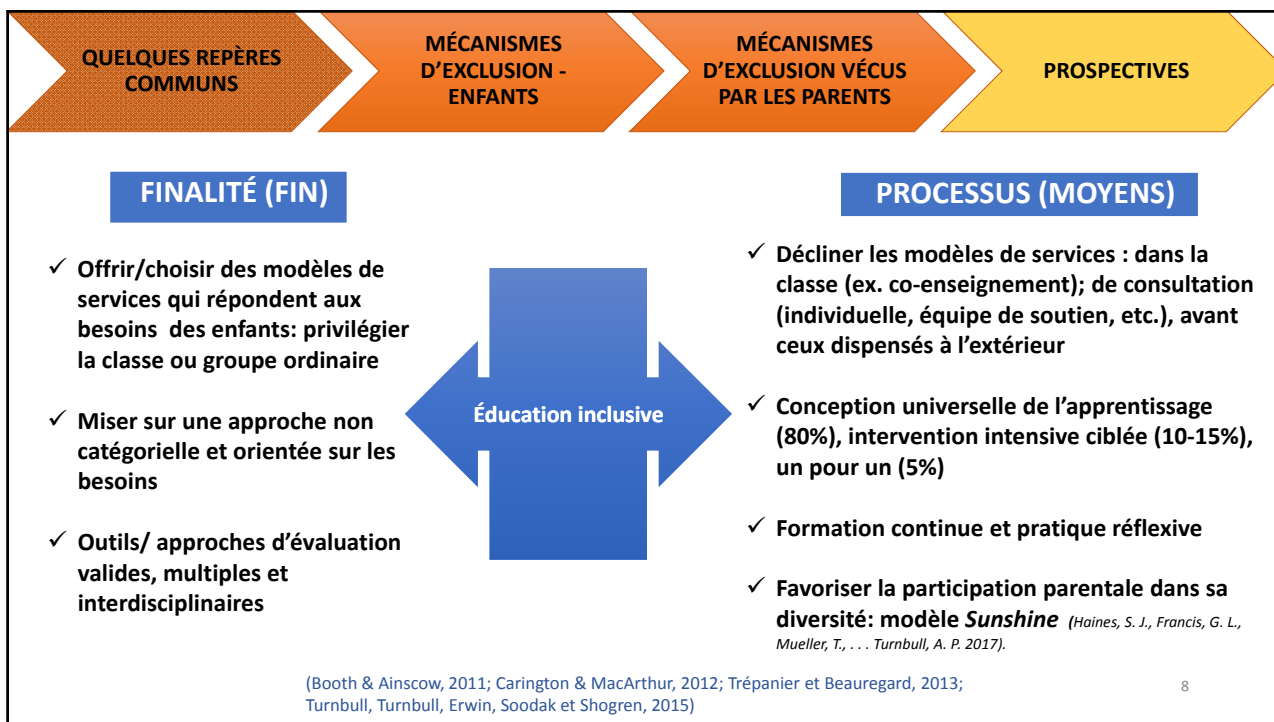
QUELQUES REPÈRES COMMUNS

MÉCANISMES D'EXCLUSION - ENFANTS

MÉCANISMES D'EXCLUSION VÉCUS PAR LES PARENTS

PROSPECTIVES

FINALITÉ (FIN)

✓ Offrir/choisir des modèles de services qui répondent aux besoins des enfants: privilégier la classe ou groupe ordinaire

✓ Miser sur une approche non catégorielle et orientée sur les besoins

✓ Outils/ approches d'évaluation valides, multiples et interdisciplinaires

Éducation inclusive

PROCESSUS (MOYENS)

✓ Décliner les modèles de services : dans la classe (ex. co-enseignement); de consultation (individuelle, équipe de soutien, etc.), avant ceux dispensés à l'extérieur

✓ Conception universelle de l'apprentissage (80%), intervention intensive ciblée (10-15%), un pour un (5%)

✓ Formation continue et pratique réflexive

✓ Favoriser la participation parentale dans sa diversité: modèle *Sunshine* (Haines, S. J., Francis, G. L., Mueller, T., . . . Turnbull, A. P. 2017).

(Booth & Ainscow, 2011; Carington & MacArthur, 2012; Trépanier et Beauregard, 2013; Turnbull, Turnbull, Erwin, Soodak et Shogren, 2015)

8